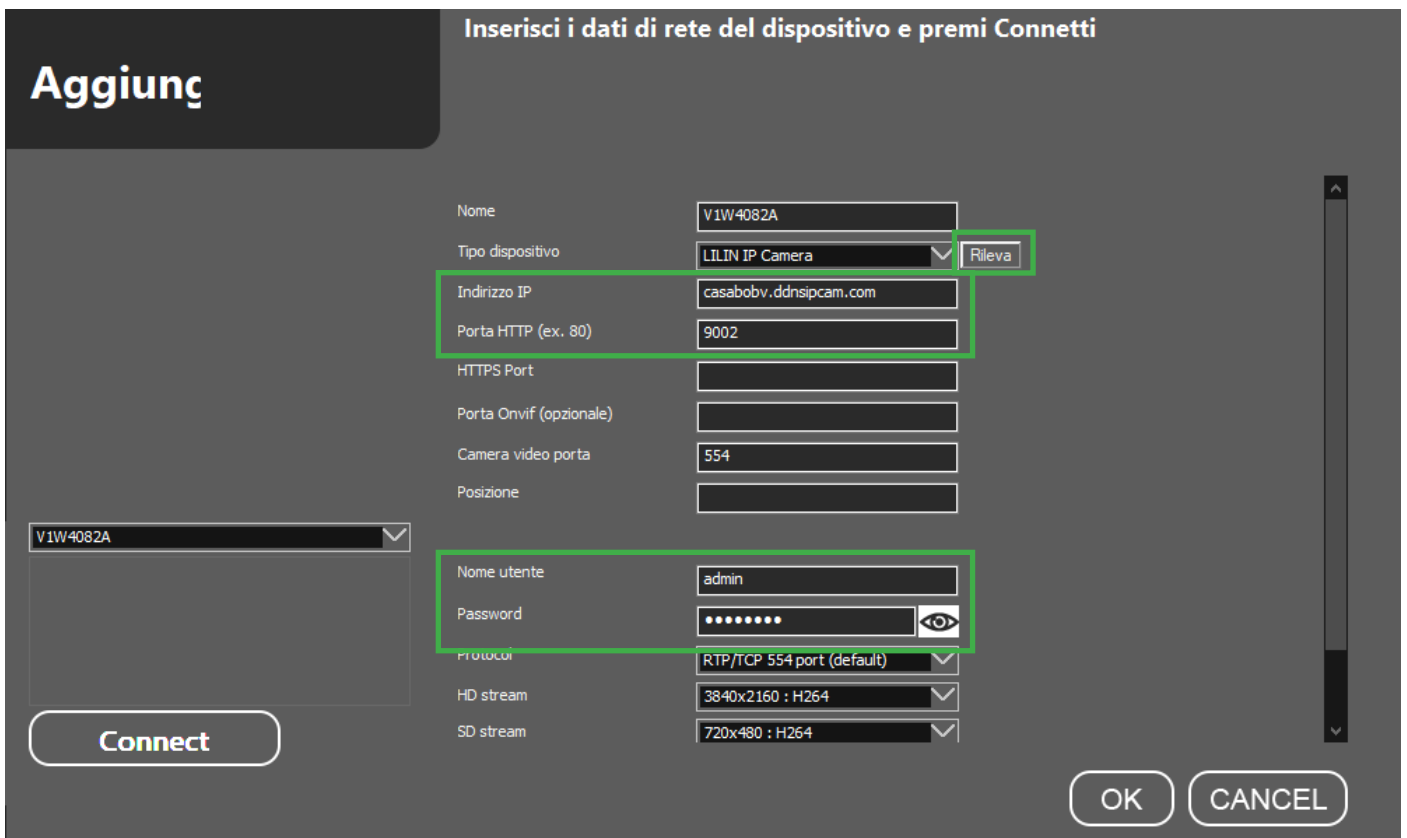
Aggiunç

Inserisci i dati di rete del dispositivo e premi Connetti

Nome V1W4082A
Tipo dispositivo LILIN IP Camera Rileva
Indirizzo IP casabobv.ddnsipcam.com
Porta HTTP (ex. 80) 9002
HTTPS Port
Porta Onvif (opzionale)
Camera video porta 554
Posizione

V1W4082A

Nome utente admin
Password ••••••••
Protocol RTP/TCP 554 port (default)
HD stream 3840x2160 : H264
SD stream 720x480 : H264

Connect

OK CANCEL